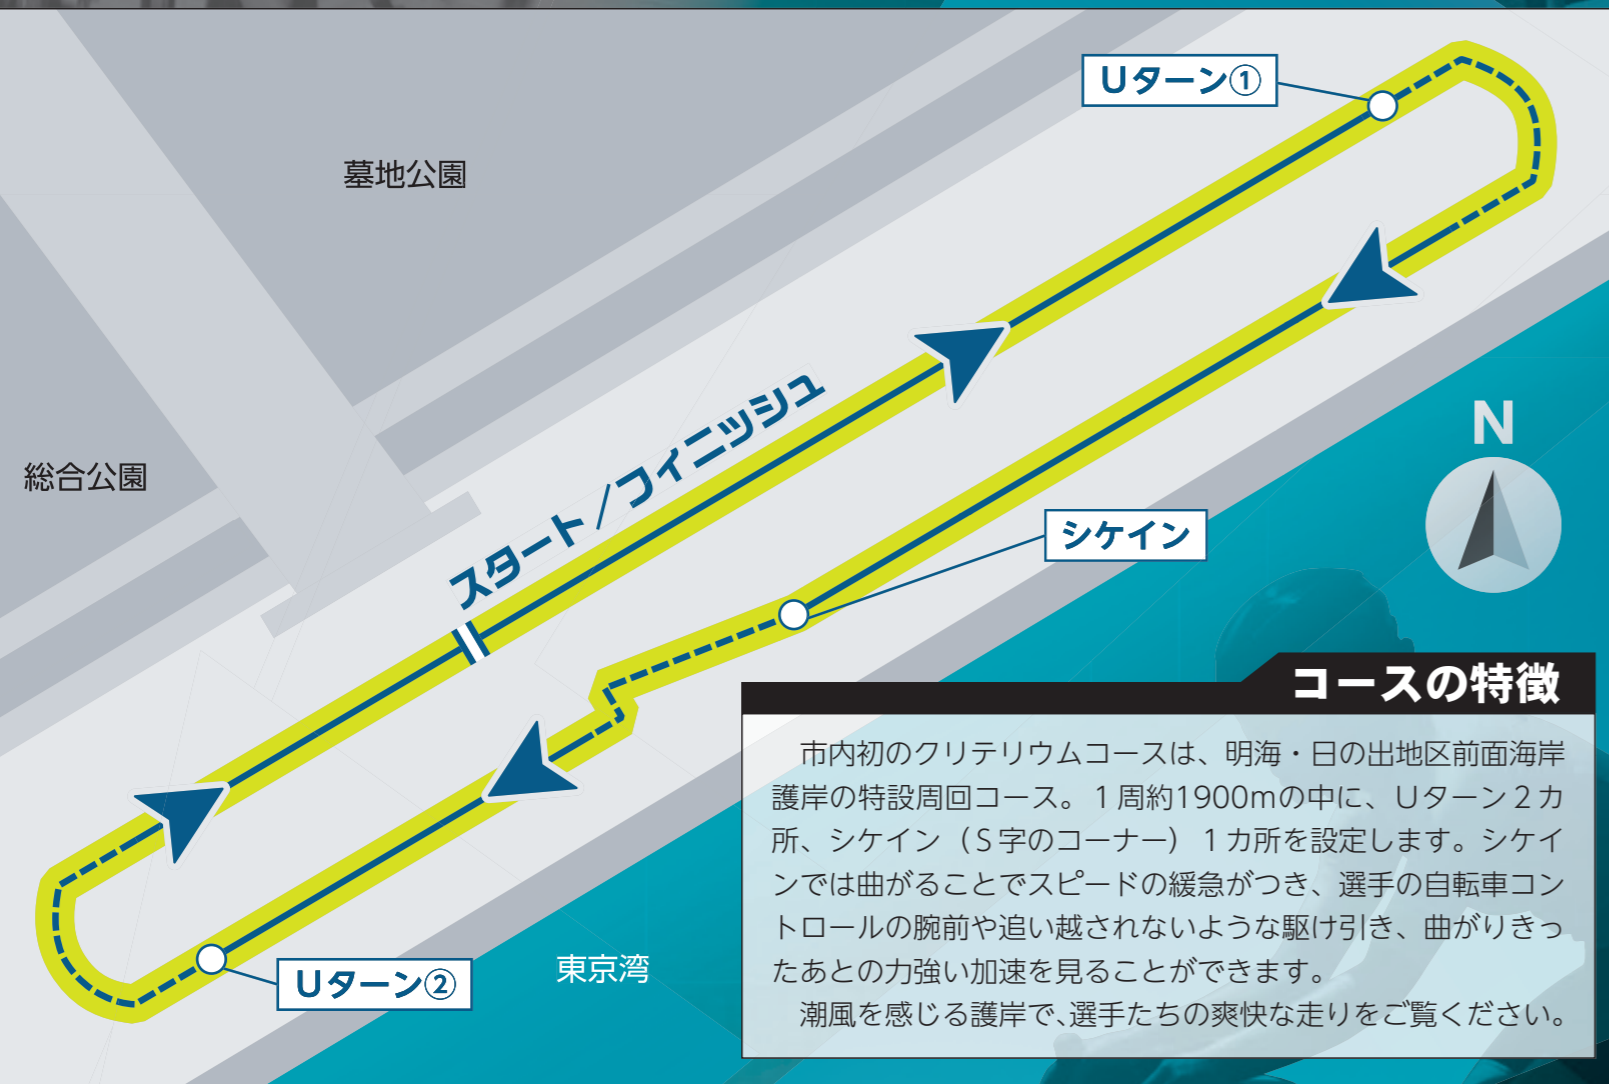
Uターン①

墓地公園

総合公園

スタート/フィニッシュ

シケイン

N

コースの特徴

市内初のクリテリウムコースは、明海・日の出地区前面海岸護岸の特設周回コース。1周約1900mの中に、Uターン2カ所、シケイン（S字のコーナー）1カ所を設定します。シケインでは曲がることでスピードの緩急がつき、選手の自転車コントロールの腕前や追い越されないような駆け引き、曲がりきったあとの力強い加速を見ることができます。

潮風を感じる護岸で、選手たちの爽快な走りをご覧ください。

Uターン②

東京湾